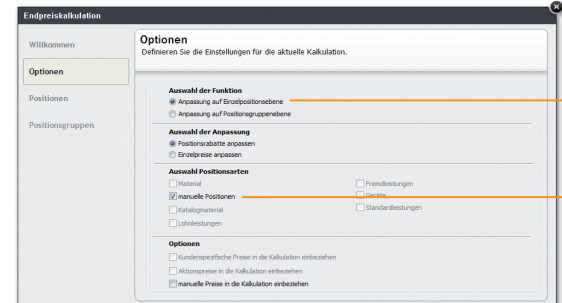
Endpreiskalkulation

Willkommen

Optionen

Positionen

Positionsgruppen

Optionen

Definieren Sie die Einstellungen für die aktuelle Kalkulation.

Auswahl der Funktion

Anpassung auf Einzelpositionsebene

Anpassung auf Positionsgruppenebene

Auswahl der Anpassung

Positionsrabatte anpassen

Einzelpreise anpassen

Auswahl Positionsarten

Material

manuelle Positionen

Katalogmaterial

Lohnleistungen

Fremdleistungen

Geräte

Standardleistungen

Optionen

Kundenspezifische Preise in die Kalkulation einbeziehen

Aktionspreise in die Kalkulation einbeziehen

manuelle Preise in die Kalkulation einbeziehen